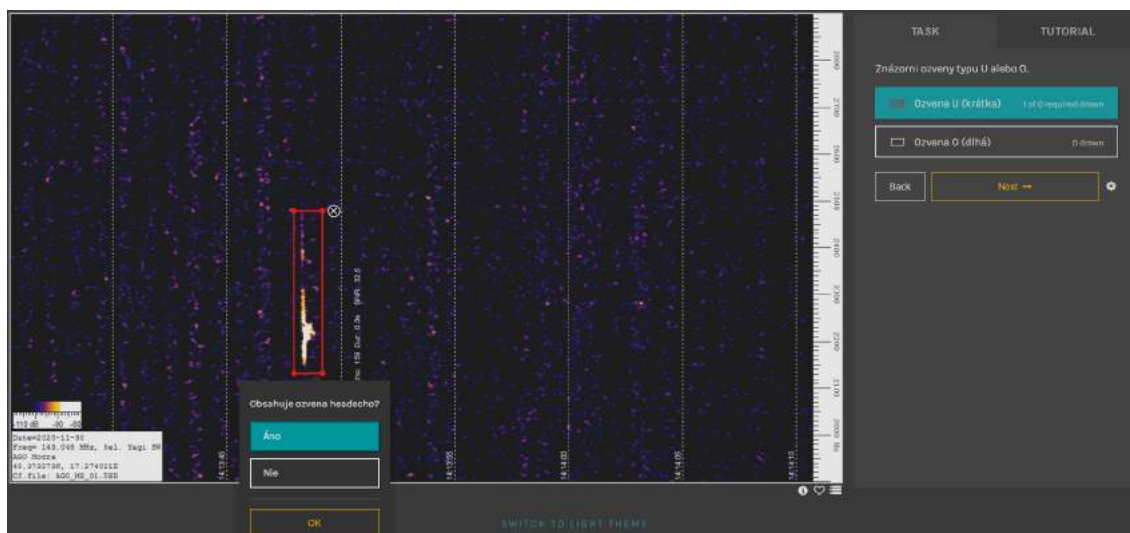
TASK

TUTORIAL

Znázorni ozveny typu U alebo O.

Ozvena U (krátka) 1 of 0 required drawn

Ozvena O (dlhá) 0 drawn

Back

Next →

Obsahuje ozvena headecho?

Áno

Nie

OK

SWITCH TO LIGHT THEME

-110 dB -90 -80

Date=2020-11-30
Freq= 143.050 MHz, tel. Yagi SW
AGO Modra
48.3720738, 17.2740218
Cf.file: AGO_MS_01.TXT

14:13:40

14:13:55

14:14:00

14:14:05

14:14:10

No: 159 Dur: 0.3s SNR: 32.5

2800

2700

2600

2500

2400

2300

2200

2100

2000 Hz